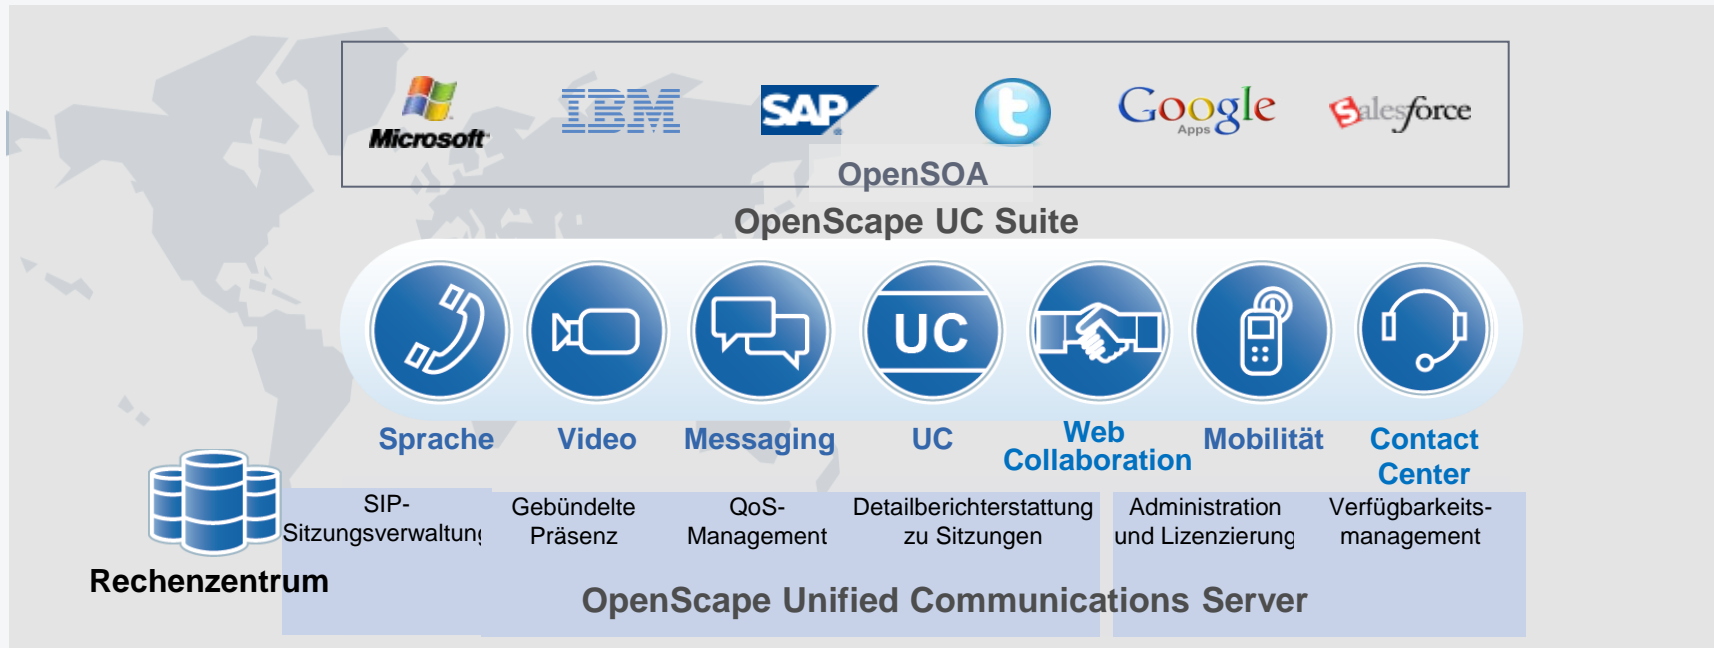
Microsoft IBM SAP Google Apps Salesforce

OpenSOA

OpenScape UC Suite

UC

Sprache Video Messaging UC Web Collaboration Mobilität Contact Center

SIP-Sitzungsverwaltung

Gebündelte Präsenz

QoS-Management

Detailberichterstattung zu Sitzungen

Administration und Lizenzierung

Verfügbarkeits-management

Rechenzentrum

OpenScape Unified Communications Server